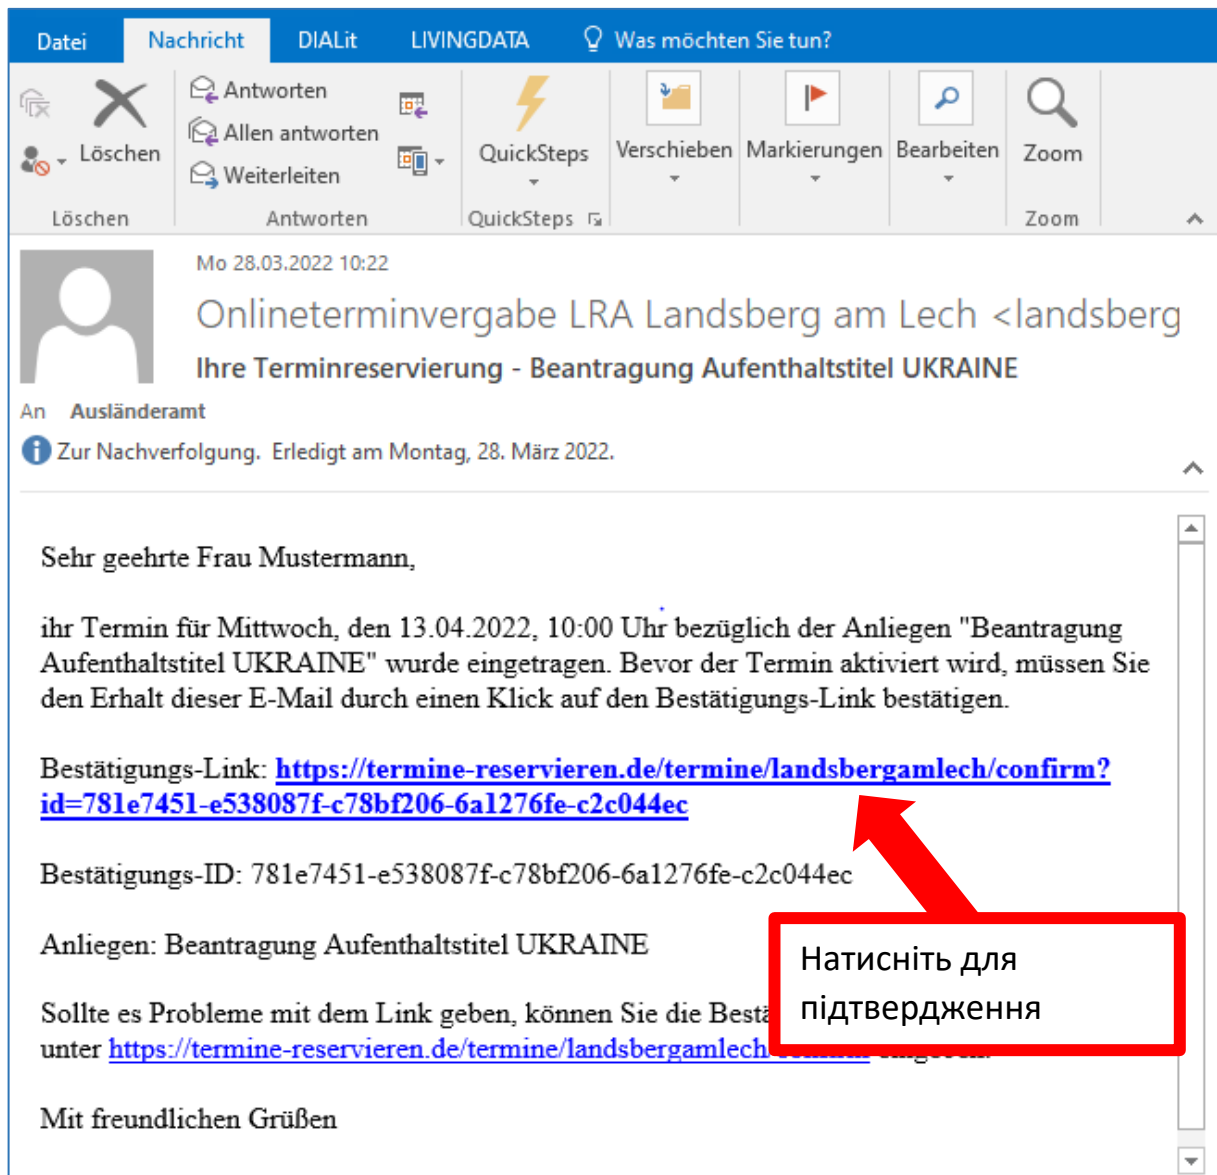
Datei Nachricht DIALit LIVINGDATA Was möchten Sie tun?

Löschen
Löschen

Antworten
Allen antworten
Weiterleiten
Antworten

QuickSteps
QuickSteps

Verschieben

Markierungen

Bearbeiten

Zoom
Zoom

Mo 28.03.2022 10:22

Onlineterminvergabe LRA Landsberg am Lech <landsberg

Ihre Terminreservierung - Beantragung Aufenthaltstitel UKRAINE

An Ausländeramt

Zur Nachverfolgung. Erledigt am Montag, 28. März 2022.

Sehr geehrte Frau Mustermann,

ihr Termin für Mittwoch, den 13.04.2022, 10:00 Uhr bezüglich der Anliegen "Beantragung Aufenthaltstitel UKRAINE" wurde eingetragen. Bevor der Termin aktiviert wird, müssen Sie den Erhalt dieser E-Mail durch einen Klick auf den Bestätigungs-Link bestätigen.

Bestätigungs-Link: https://termine-reservieren.de/termine/landsbergamlech/confirm?id=781e7451-e538087f-c78bf206-6a1276fe-c2c044ec

Bestätigungs-ID: 781e7451-e538087f-c78bf206-6a1276fe-c2c044ec

Anliegen: Beantragung Aufenthaltstitel UKRAINE

Sollte es Probleme mit dem Link geben, können Sie die Bestä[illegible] unter https://termine-reservieren.de/termine/landsbergamlech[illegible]

Натисніть для підтвердження

Mit freundlichen Grüßen